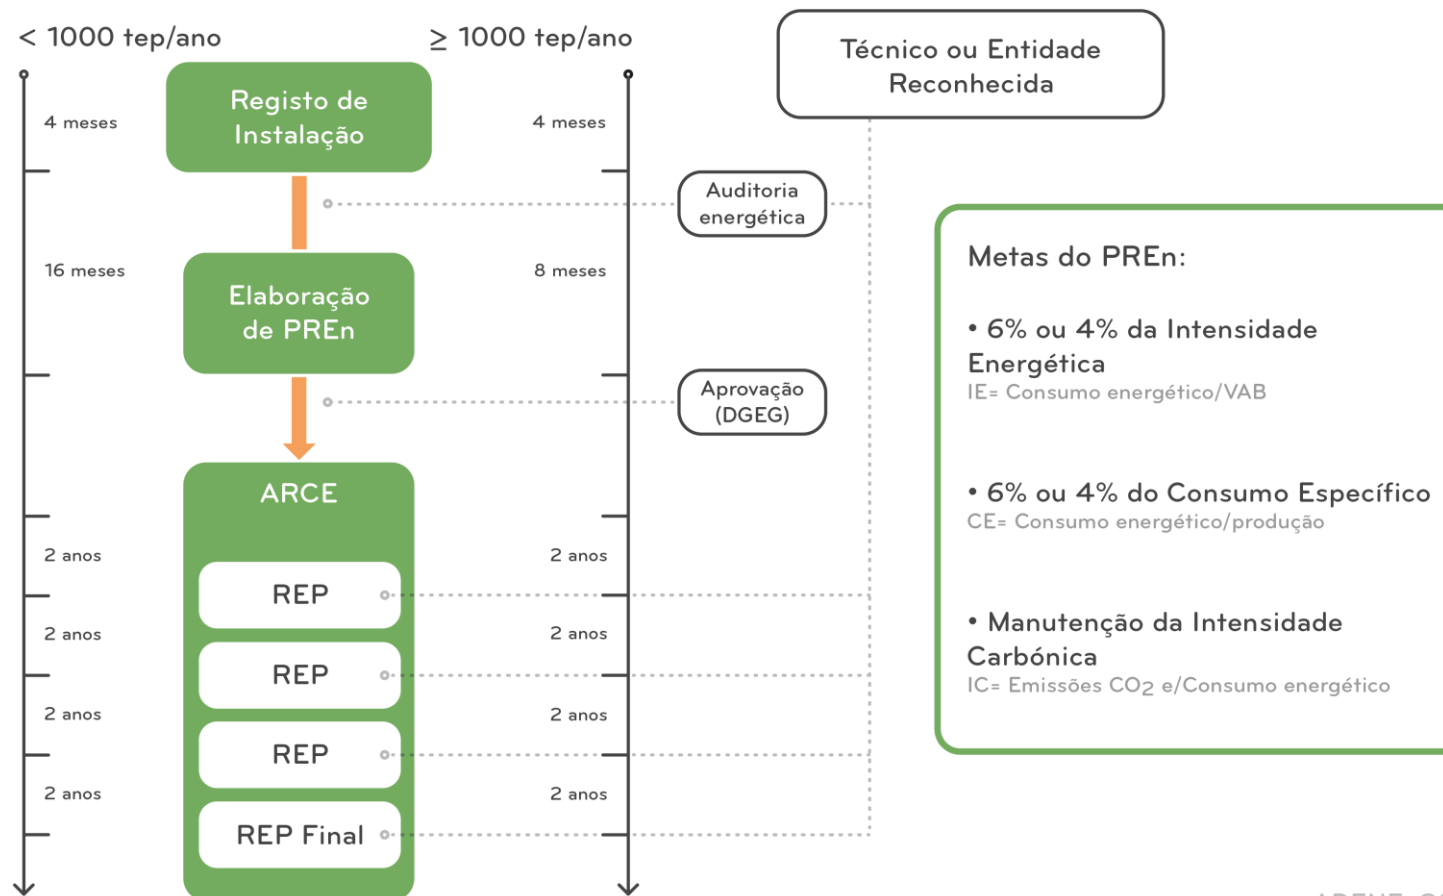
$<$ 1000 tep/ano

$\geq$ 1000 tep/ano

Técnico ou Entidade Reconhecida

4 meses

Registo de Instalação

4 meses

Auditoria energética

16 meses

Elaboração de PREn

8 meses

Aprovação (DGEG)

ARCE

2 anos

REP

2 anos

2 anos

REP

2 anos

2 anos

REP

2 anos

2 anos

REP Final

2 anos

Metas do PREn:

• 6% ou 4% da Intensidade Energética
IE= Consumo energético/VAB

• 6% ou 4% do Consumo Específico
CE= Consumo energético/produção

• Manutenção da Intensidade Carbónica
IC= Emissões $CO_2$ e/Consumo energético

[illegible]